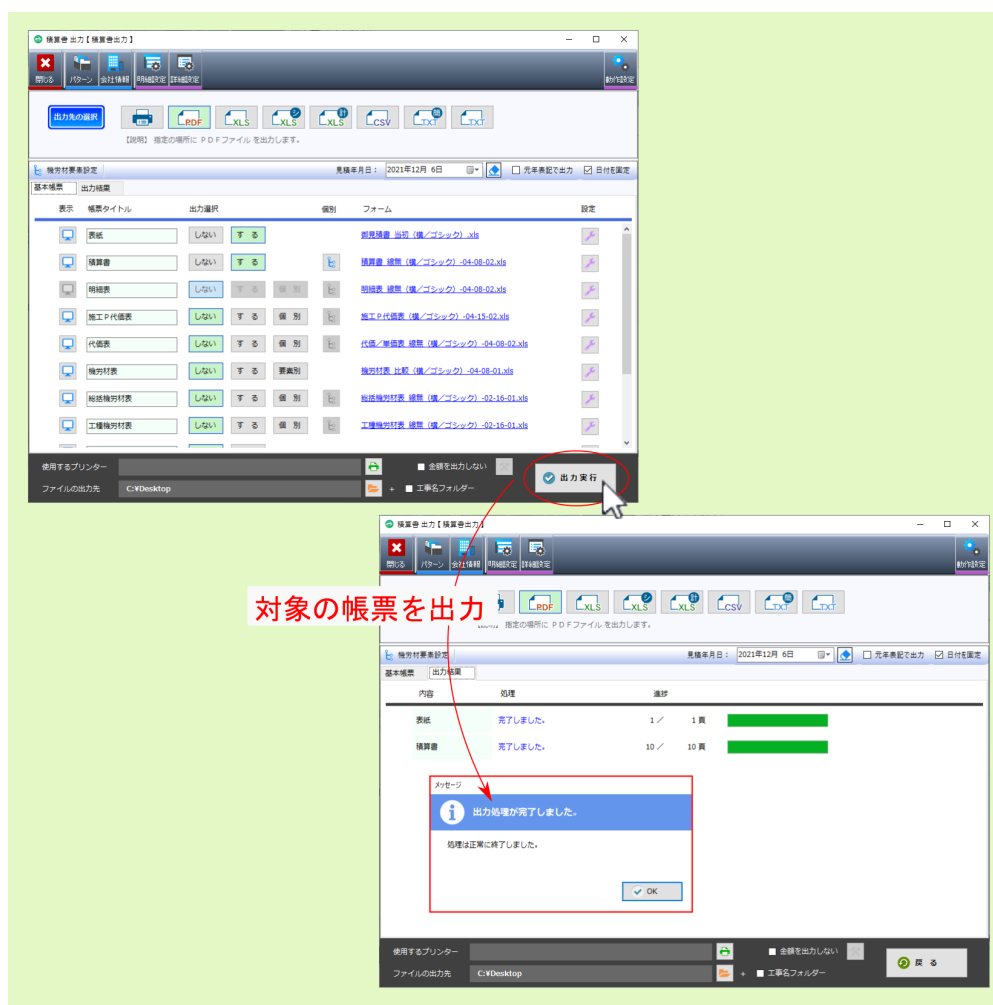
積算書 出力【積算書出力】

閉じる
パターン
会社情報
明細設定
詳細設定
動作設定

出力先の選択
PDF
XLS
XLS
XLS
CSV
TXT
TXT

【説明】指定の場所に PDFファイル を出力します。

機労材要素設定
見積年月日： 2021年12月 6日
元年表記で出力
日付を固定

基本帳票
出力結果

| 表示 | 帳票タイトル | 出力選択 | | | 個別 | フォーム | 設定 |
|---|---|---|---|---|---|---|---|
| | 表紙 | しない | する | | | 御見積書 当初（欄／ゴシック）.xls | |
| | 積算書 | しない | する | | | 積算書 総際（欄／ゴシック）-04-08-02.xls | |
| | 明細表 | しない | する | 個別 | | 明細表 総際（欄／ゴシック）-04-08-02.xls | |
| | 施工P代価表 | しない | する | 個別 | | 施工P代価表（欄／ゴシック）-04-15-02.xls | |
| | 代価表 | しない | する | 個別 | | 代価／単価表 総際（欄／ゴシック）-04-08-02.xls | |
| | 機労材表 | しない | する | 要素別 | | 機労材表 比較（欄／ゴシック）-04-08-01.xls | |
| | 総括機労材表 | しない | する | 個別 | | 総括機労材表 総際（欄／ゴシック）-02-16-01.xls | |
| | 工種機労材表 | しない | する | 個別 | | 工種機労材表 総際（欄／ゴシック）-02-16-01.xls | |

使用するプリンター
金額を出力しない
ファイルの出力先 C:¥Desktop
+ 工事名フォルダー
出力実行

積算書 出力【積算書出力】

閉じる
パターン
会社情報
明細設定
詳細設定
動作設定

対象の帳票を出力

PDF
XLS
XLS
XLS
CSV
TXT
TXT

指定の場所に PDFファイル を出力します。

機労材要素設定
見積年月日： 2021年12月 6日
元年表記で出力
日付を固定

基本帳票
出力結果

| 内容 | 処理 | 進捗 | |
|---|---|---|---|
| 表紙 | 完了しました。 | 1／ | 1頁 |
| 積算書 | 完了しました。 | 10／ | 10頁 |

メッセージ
出力処理が完了しました。
処理は正常に終了しました。
OK

使用するプリンター
金額を出力しない
ファイルの出力先 C:¥Desktop
+ 工事名フォルダー
戻る